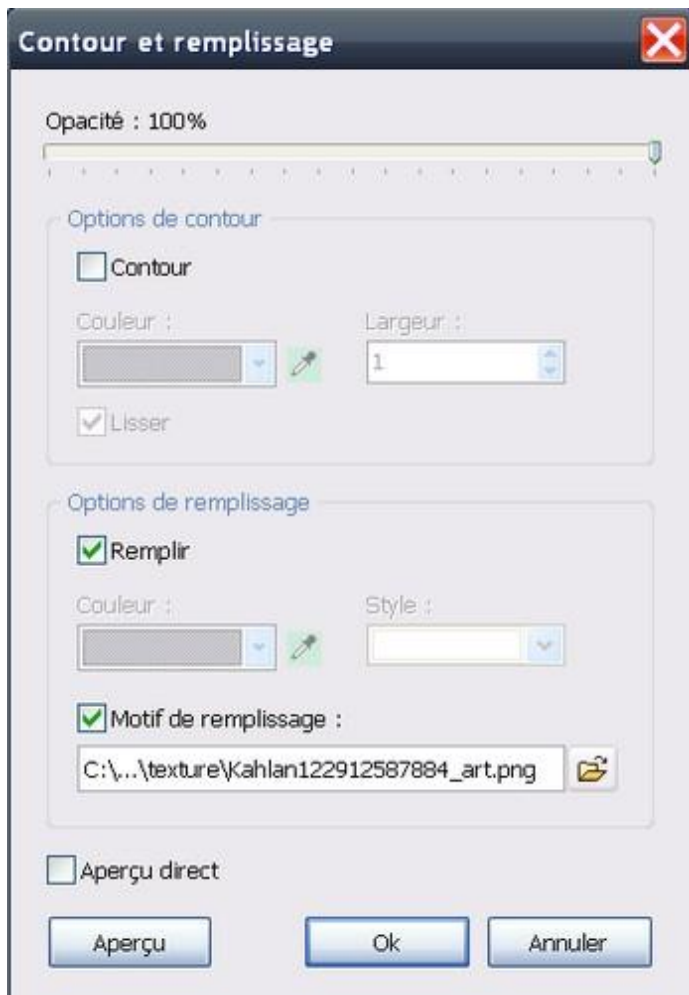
Contour et remplissage

Opacité : 100%

Options de contour

Contour

Couleur :

Largeur :

1

Lisser

Options de remplissage

Remplir

Couleur :

Style :

Motif de remplissage :

C:\...\texture\Kahlan122912587884_art.png

Aperçu direct

Aperçu

Ok

Annuler